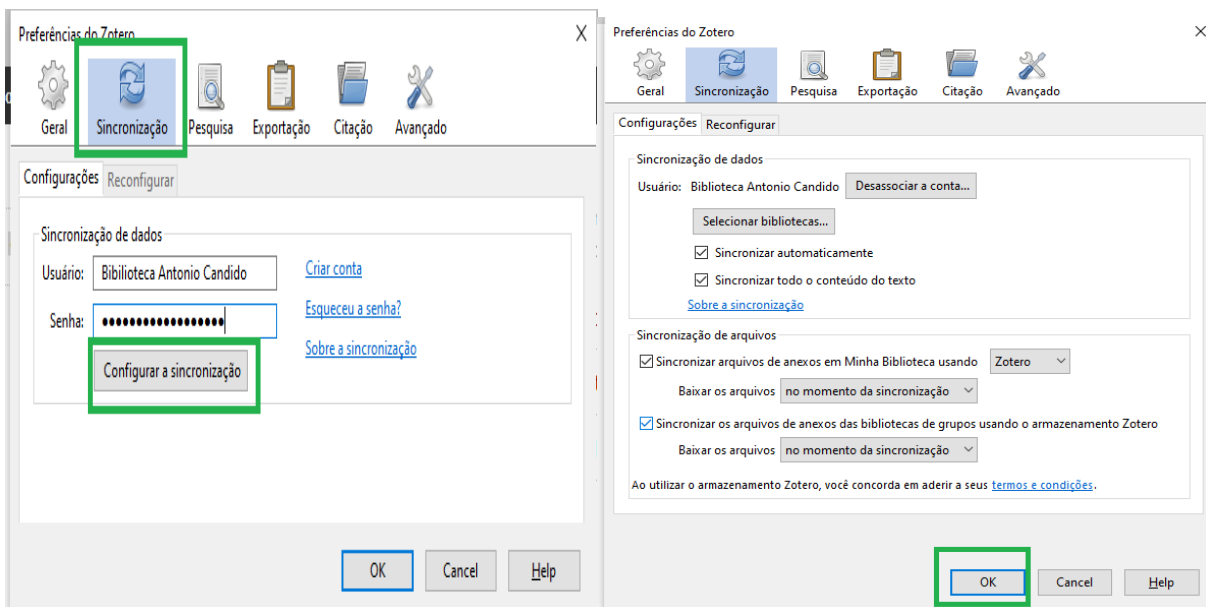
Preferências do Zotero

X

Geral
Sincronização
Pesquisa
Exportação
Citação
Avançado

Configurações
Reconfigurar

Sincronização de dados

Usuário: Bibilioteca Antonio Candido
Criar conta

Senha: ••••••••••••••••••
Esqueceu a senha?

Configurar a sincronização
Sobre a sincronização

OK
Cancel
Help

Preferências do Zotero

×

Geral
Sincronização
Pesquisa
Exportação
Citação
Avançado

Configurações
Reconfigurar

Sincronização de dados

Usuário: Biblioteca Antonio Candido
Desassociar a conta...

Selecionar bibliotecas...

☑ Sincronizar automaticamente

☑ Sincronizar todo o conteúdo do texto

Sobre a sincronização

Sincronização de arquivos

☑ Sincronizar arquivos de anexos em Minha Biblioteca usando
Zotero

Baixar os arquivos
no momento da sincronização

☑ Sincronizar os arquivos de anexos das bibliotecas de grupos usando o armazenamento Zotero

Baixar os arquivos
no momento da sincronização

Ao utilizar o armazenamento Zotero, você concorda em aderir a seus termos e condições.

OK
Cancel
Help